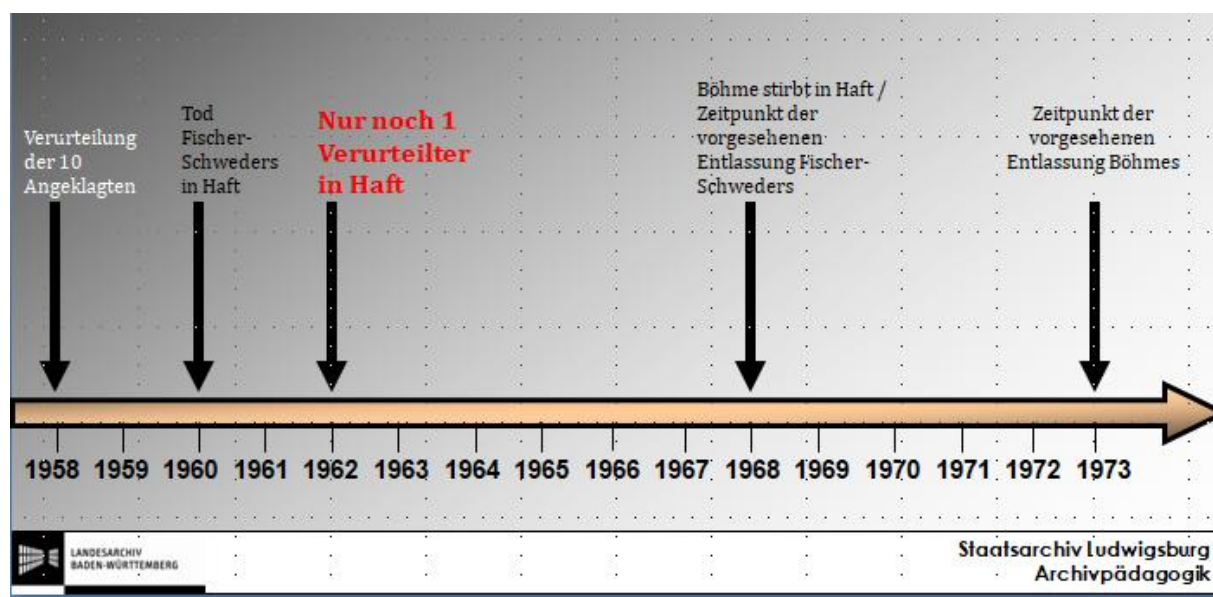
Verurteilung der 10 Angeklagten

Tod Fischer-Schweders in Haft

Nur noch 1 Verurteilter in Haft

Böhme stirbt in Haft / Zeitpunkt der vorgesehenen Entlassung Fischer-Schweders

Zeitpunkt der vorgesehenen Entlassung Böhmes

1958 1959 1960 1961 1962 1963 1964 1965 1966 1967 1968 1969 1970 1971 1972 1973

LANDESARCHIV BADEN-WÜRTTEMBERG

Staatsarchiv Ludwigsburg
Archivpädagogik